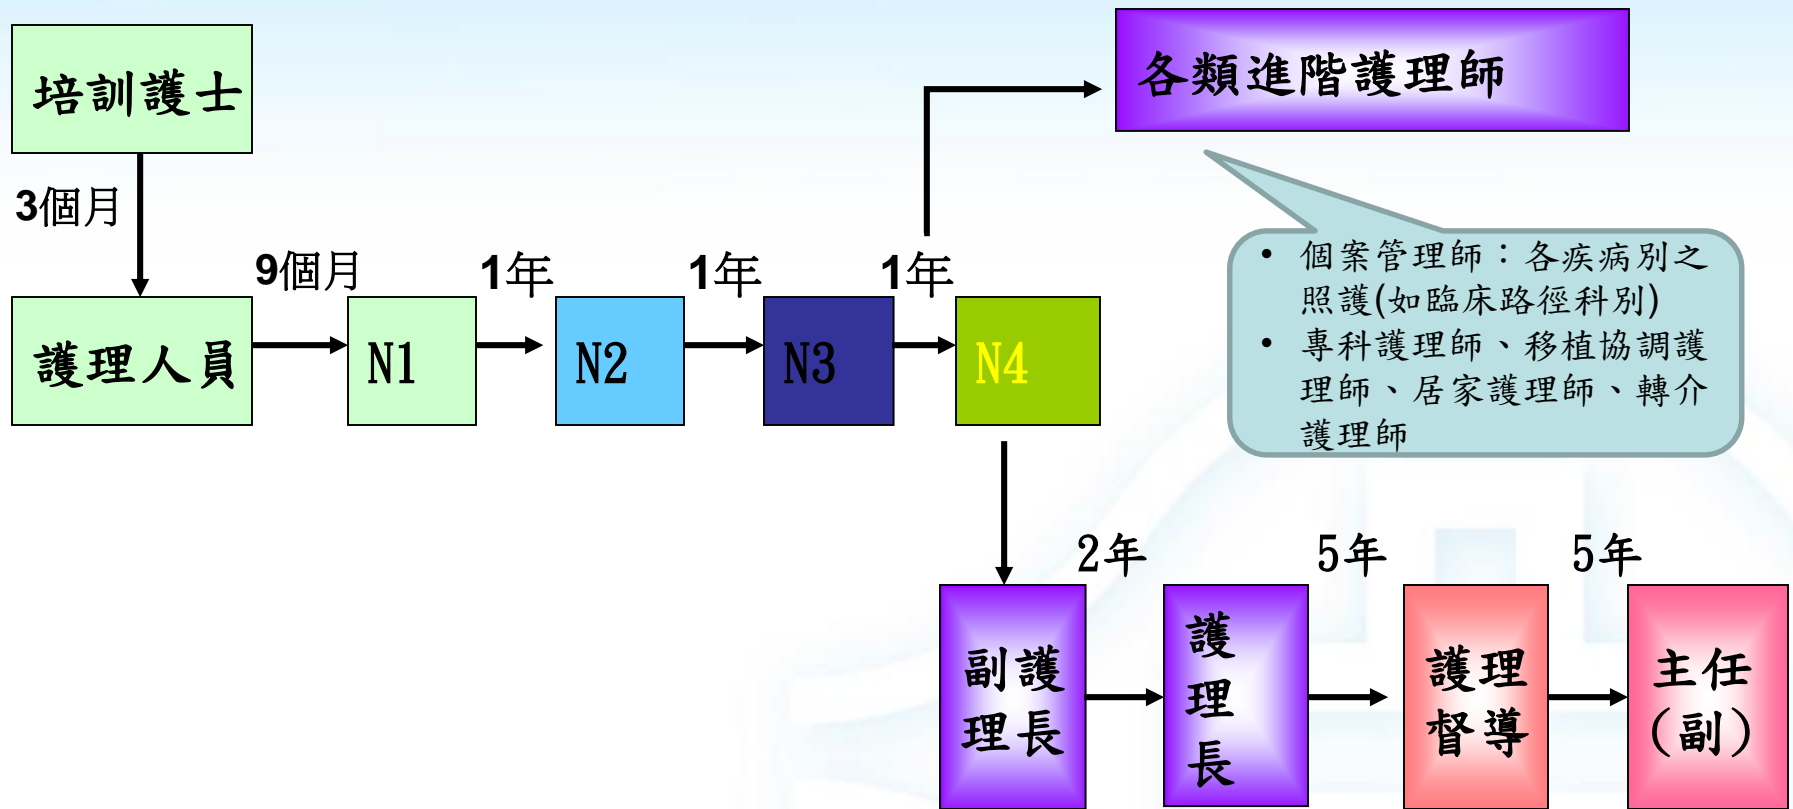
培訓護士

3個月

護理人員

9個月

N1

1年

N2

1年

N3

1年

N4

各類進階護理師

• 個案管理師：各疾病別之照護(如臨床路徑科別)
• 專科護理師、移植協調護理師、居家護理師、轉介護理師

2年

5年

5年

副護理長

護理長

護理督導

主任(副)